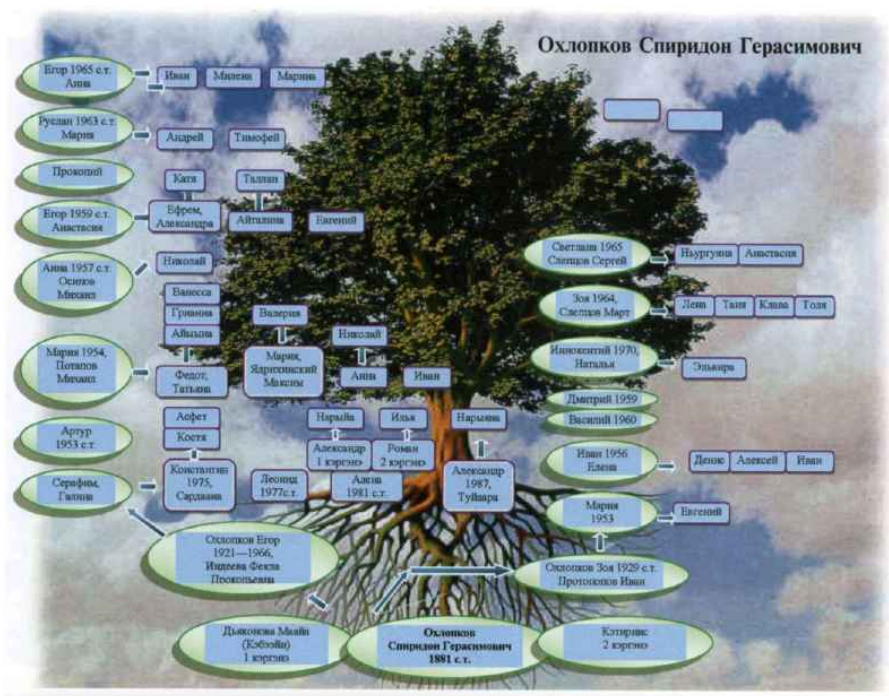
Охлопков Спиридон Герасимович

Егор 1965 с.т. Анна

Иван

Милена

Мария

Руслан 1963 с.т. Мария

Андрей

Тимофей

Прокопий

Катя

Таллан

Егор 1959 с.т. Анастасия

Ефрем, Александра

Айталина

Евгений

Анна 1957 с.т. Осипов Михаил

Николай

Ванесса

Гриания

Айыына

Валерия

Мария, Ядрихинский Максим

Николай

Мария 1954, Потапов Михаил

Федот, Татьяна

Анна

Иван

Светлана 1965 Слепцов Сергей

Ньургуяна

Анастасия

Зоя 1964, Слепцов Март

Лена

Таня

Клава

Толя

Иннокентий 1970, Наталья

Эльвира

Дмитрий 1959

Василий 1960

Артур 1953 с.т.

Аофет

Коста

Нарыйа

Илья

Нарыяна

Александр 1 кэргэнэ

Роман 2 кэргэнэ

Серафима, Галина

Константин 1975, Сардаана

Леонид 1977с.т.

Алена 1981 с.т.

Александр 1987, Туйаара

Иван 1956 Елена

Денис

Алексей

Иван

Мария 1953

Евгений

Охлопков Егор 1921—1966, Индеева Фекла Прокопьевна

Охлопкова Зоя 1929 с.т. Протопопов Иван

Дьяконова Мавйи (Кэбээйи) 1 кэргэнэ

Охлопков Спиридон Герасимович 1881 с.т.

Кэтириис 2 кэргэнэ